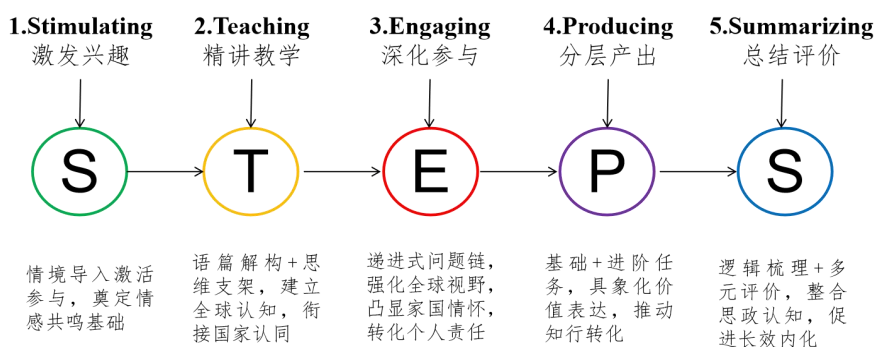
1.Stimulating
激发兴趣

2.Teaching
精讲教学

3.Engaging
深化参与

4.Producing
分层产出

5.Summarizing
总结评价

S

T

E

P

S

情境导入激活参与，奠定情感共鸣基础

语篇解构+思维支架，建立全球认知，衔接国家认同

递进式问题链，强化全球视野，凸显家国情怀，转化个人责任

基础+进阶任务，具象化价值表达，推动知行转化

逻辑梳理+多元评价，整合思政认知，促进长效内化